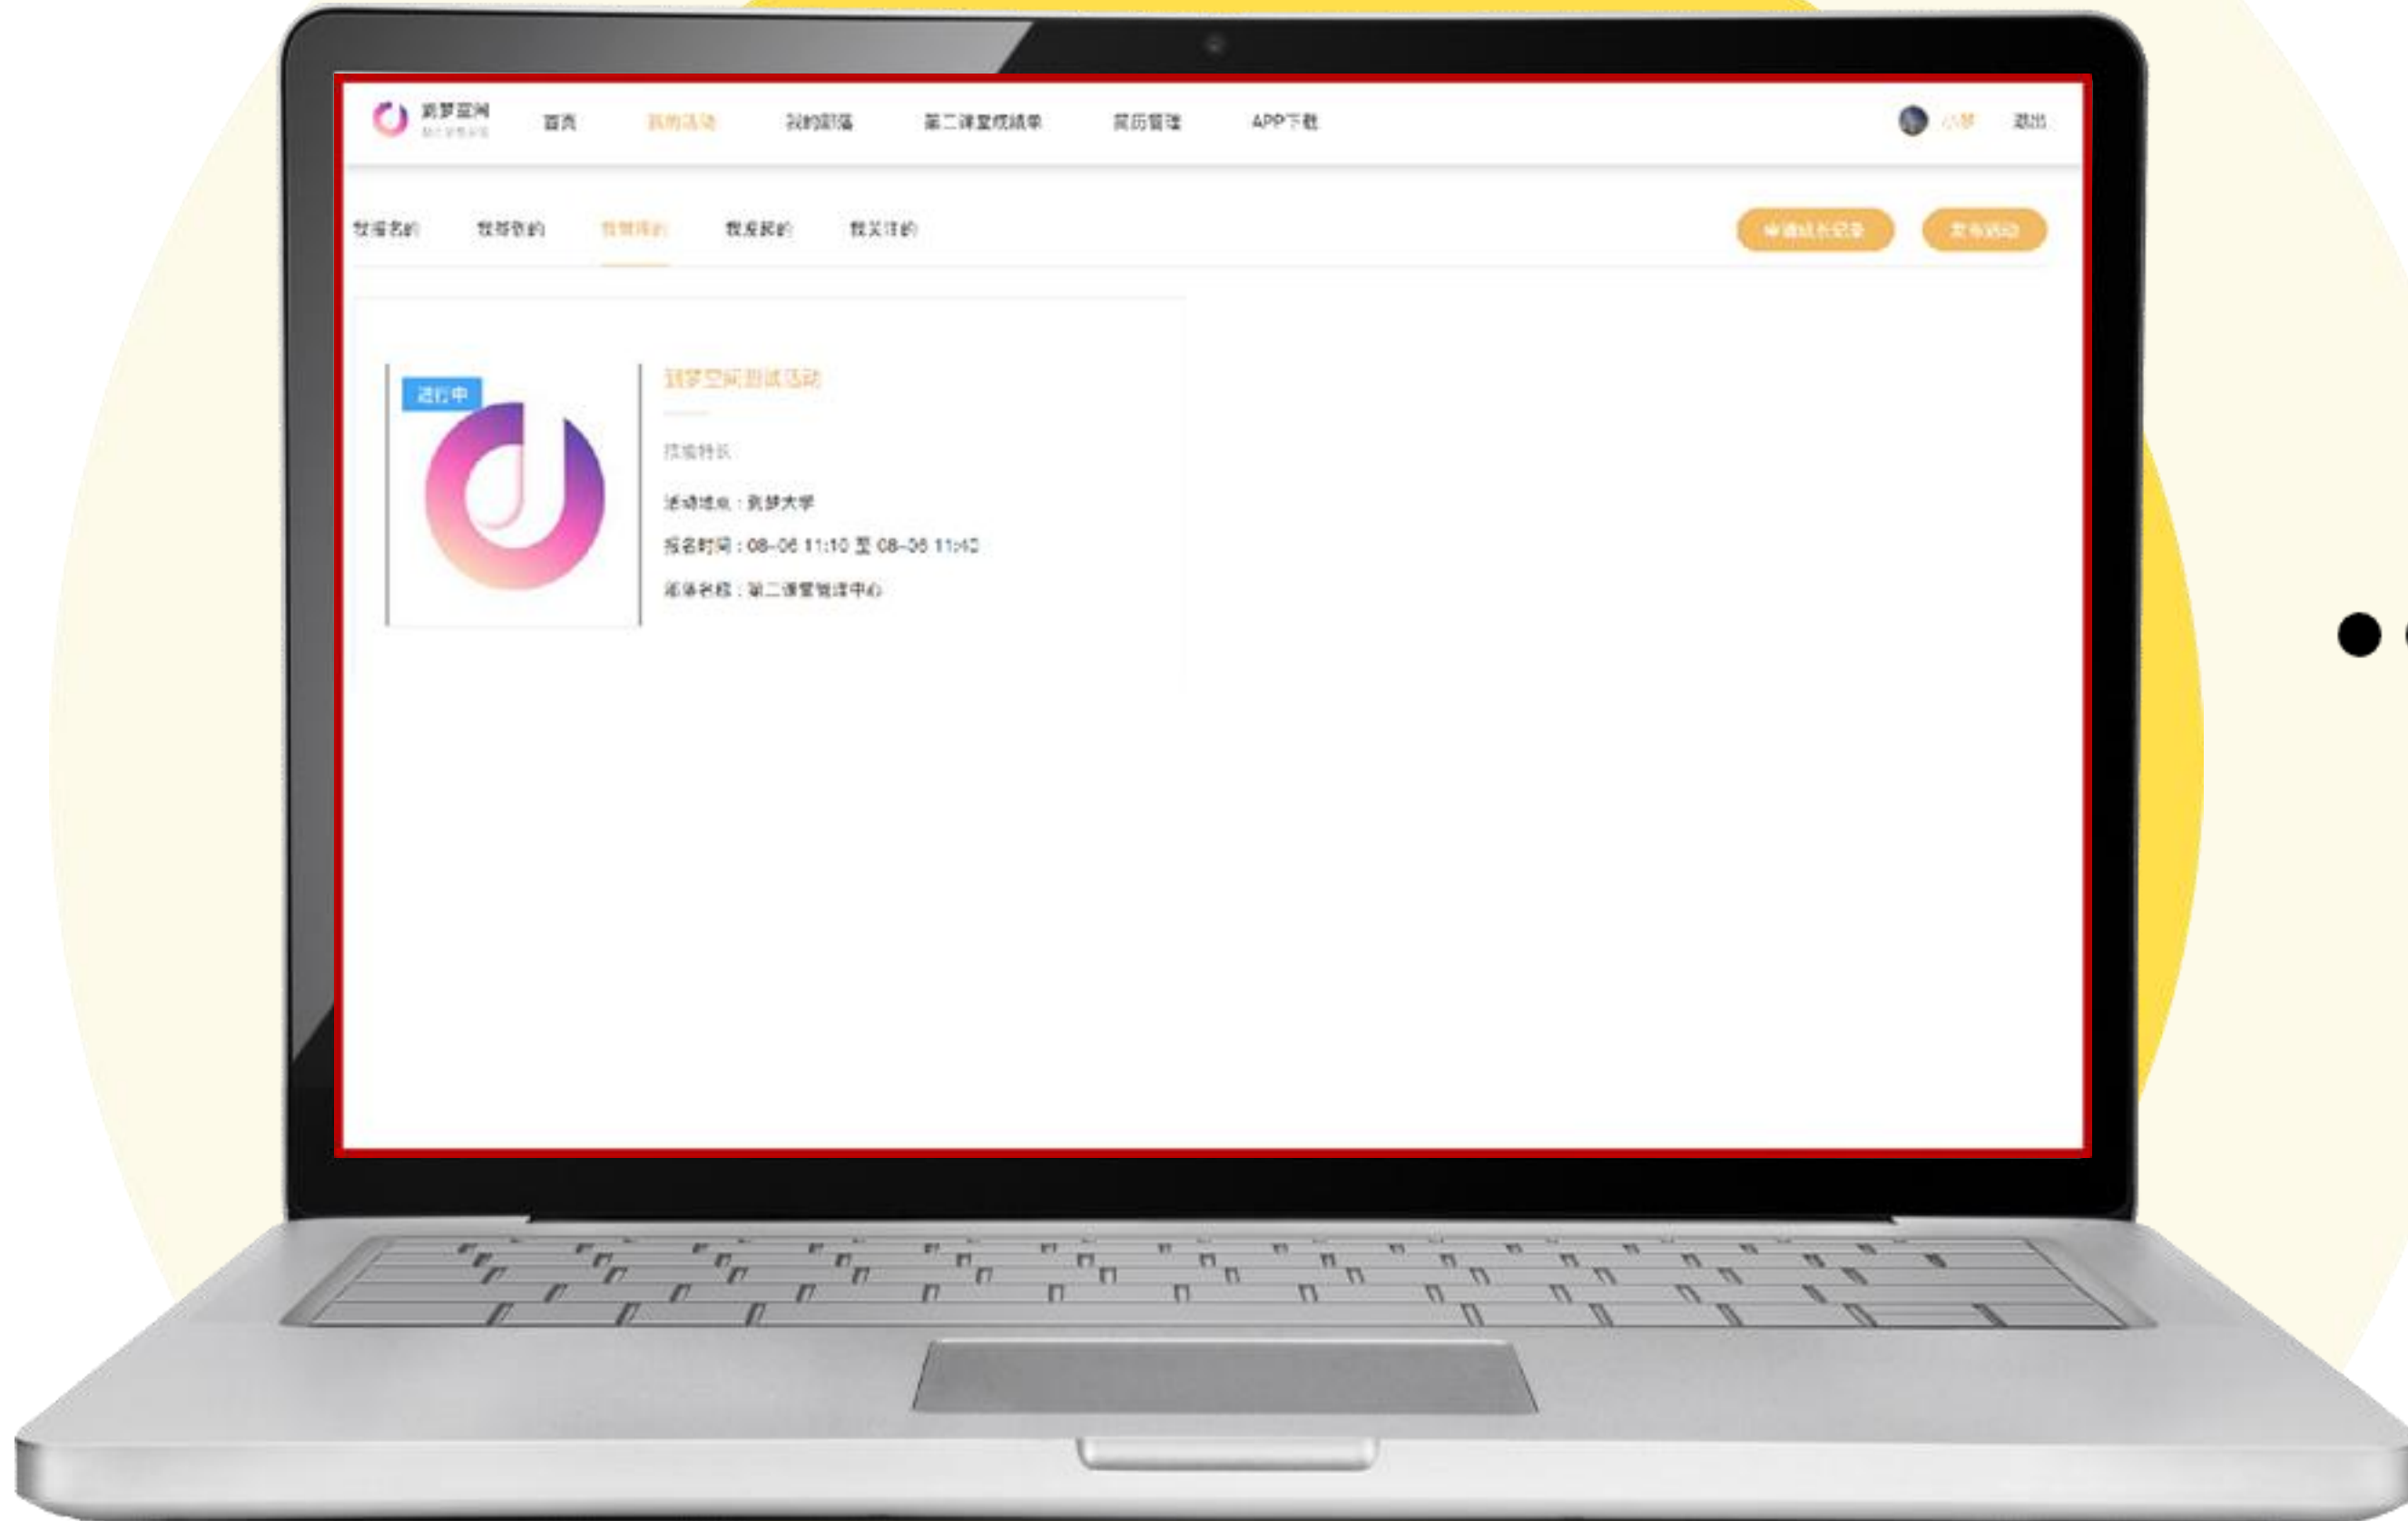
筑梦空间 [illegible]

首页 我的活动 我的部落 第二课堂成绩单 简历管理 APP下载

小梦 退出

我报名的 我帮助的 我管理的 我发起的 我关注的

申请成长记录 发布活动

进行中

筑梦空间测试活动

技能特长

活动地点：筑梦大学

报名时间：08-06 11:10 至 08-06 11:40

部落名称：第二课堂管理中心